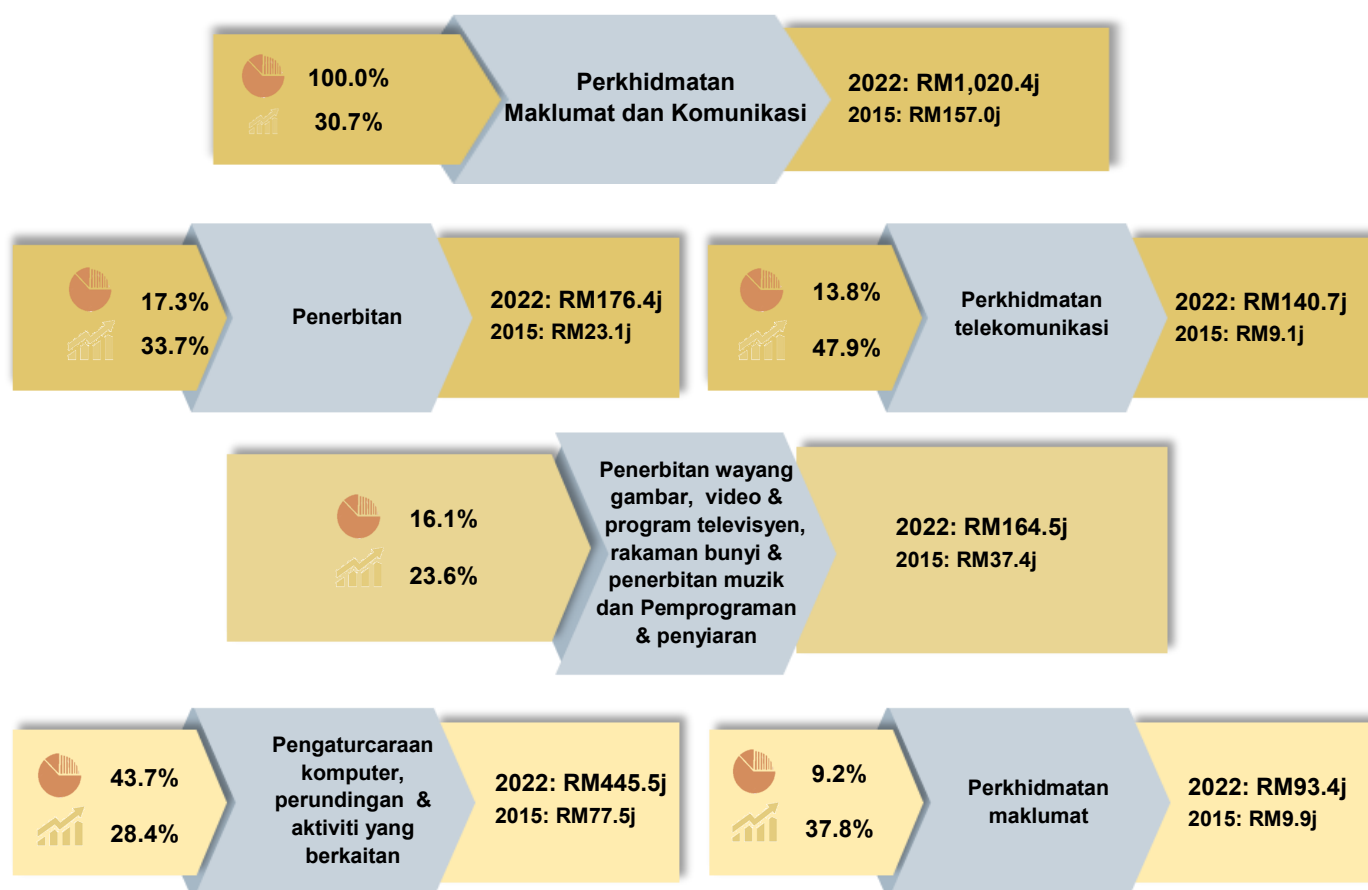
100.0%
30.7%

Perkhidmatan Maklumat dan Komunikasi

2022: RM1,020.4j
2015: RM157.0j

17.3%
33.7%

Penerbitan

2022: RM176.4j
2015: RM23.1j

13.8%
47.9%

Perkhidmatan telekomunikasi

2022: RM140.7j
2015: RM9.1j

16.1%
23.6%

Penerbitan wayang gambar, video & program televisyen, rakaman bunyi & penerbitan muzik dan Pemprograman & penyiaran

2022: RM164.5j
2015: RM37.4j

43.7%
28.4%

Pengaturcaraan komputer, perundingan & aktiviti yang berkaitan

2022: RM445.5j
2015: RM77.5j

9.2%
37.8%

Perkhidmatan maklumat

2022: RM93.4j
2015: RM9.9j